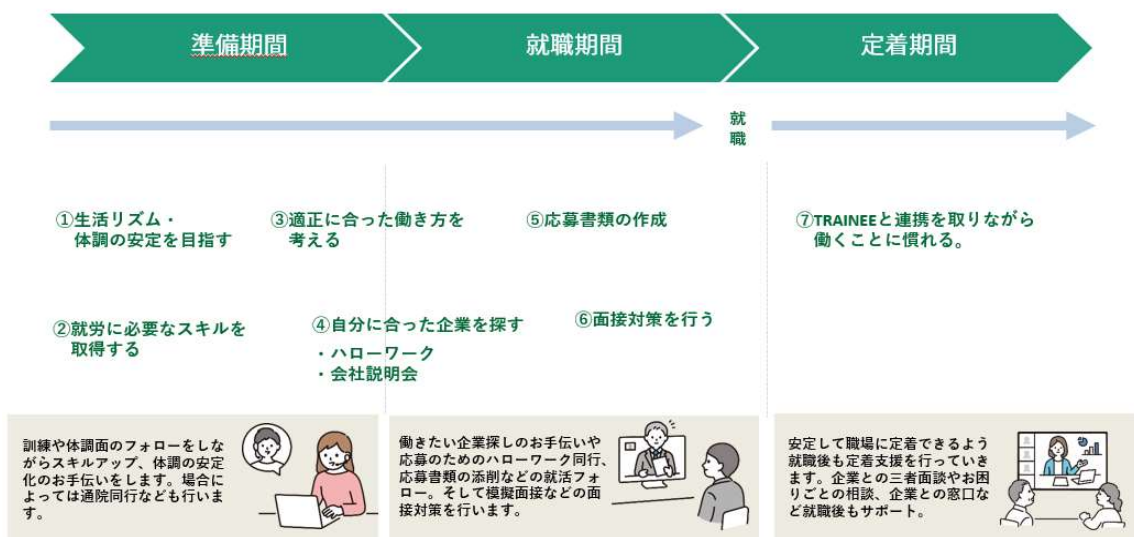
準備期間

就職期間

定着期間

就職

①生活リズム・体調の安定を目指す

③適正に合った働き方を考える

⑤応募書類の作成

⑦TRAINEEと連携を取りながら働くことに慣れる。

②就労に必要なスキルを取得する

④自分に合った企業を探す
・ハローワーク
・会社説明会

⑥面接対策を行う

訓練や体調面のフォローをしながらスキルアップ、体調の安定化のお手伝いをします。場合によっては通院同行なども行います。

働きたい企業探しのお手伝いや応募のためのハローワーク同行、応募書類の添削などの就活フォロー。そして模擬面接などの面接対策を行います。

安定して職場に定着できるよう就職後も定着支援を行っていきます。企業との三者面談やお困りごとの相談、企業との窓口など就職後もサポート。